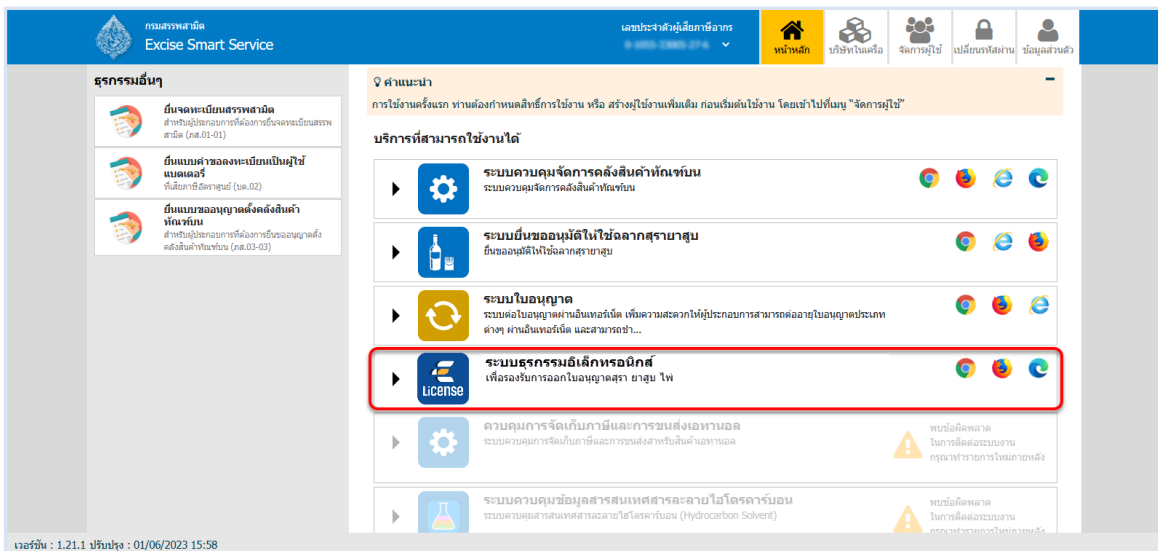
กรมสรรพสามิต
Excise Smart Service

เลขประจำตัวผู้เสียภาษีอากร
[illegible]

หน้าหลัก
บริษัทในเครือ
จัดการผู้ใช้
เปลี่ยนรหัสผ่าน
ข้อมูลส่วนตัว

ธุรกรรมอื่นๆ

ยื่นจดทะเบียนสรรพสามิต
สำหรับผู้ประกอบการที่ต้องการยื่นจดทะเบียนสรรพสามิต (ภส.01-01)

ยื่นแบบคำขอลงทะเบียนเป็นผู้ใช้แบตเตอรี่
ที่เสียภาษีอัตราศูนย์ (บต.02)

ยื่นแบบขออนุญาตตั้งคลังสินค้าทัณฑ์บน
สำหรับผู้ประกอบการที่ต้องการยื่นขออนุญาตตั้งคลังสินค้าทัณฑ์บน (ภส.03-03)

คำแนะนำ
การใช้งานครั้งแรก ท่านต้องกำหนดสิทธิ์การใช้งาน หรือ สร้างผู้ใช้งานเพิ่มเติม ก่อนเริ่มต้นใช้งาน โดยเข้าไปที่เมนู "จัดการผู้ใช้"

บริการที่สามารถใช้งานได้

ระบบควบคุมจัดการคลังสินค้าทัณฑ์บน
ระบบควบคุมจัดการคลังสินค้าทัณฑ์บน

ระบบยื่นขออนุมัติใช้ฉลากสุรายาสูบ
ยื่นขออนุมัติใช้ฉลากสุรายาสูบ

ระบบใบอนุญาต
ระบบต่อใบอนุญาตผ่านอินเทอร์เน็ต เพิ่มความสะดวกให้ผู้ประกอบการสามารถต่ออายุใบอนุญาตประเภทต่างๆ ผ่านอินเทอร์เน็ต และสามารถชำ...

License
ระบบธุรกรรมอิเล็กทรอนิกส์
เพื่อรองรับการออกใบอนุญาตสุรา ยาสูบ ไพ่

ควบคุมการจัดเก็บภาษีและการขนส่งเอทานอล
ระบบควบคุมการจัดเก็บภาษีและการขนส่งสำหรับสินค้าเอทานอล
พบข้อผิดพลาด
ในการติดต่อระบบงาน
กรุณาทำรายการใหม่ภายหลัง

ระบบควบคุมข้อมูลสารสนเทศสารละลายไฮโดรคาร์บอน
ระบบควบคุมสารสนเทศสารละลายไฮโดรคาร์บอน (Hydrocarbon Solvent)
พบข้อผิดพลาด
ในการติดต่อระบบงาน
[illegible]

เวอร์ชั่น : 1.21.1 ปรับปรุง : 01/06/2023 15:58